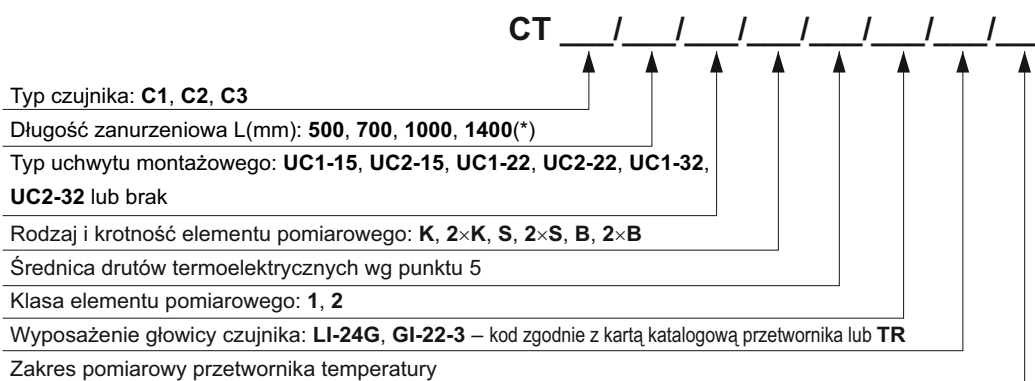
CT ___/___/___/___/___/___/___/___

Typ czujnika: **C1**, **C2**, **C3**

Długość zanurzeniowa L(mm): **500**, **700**, **1000**, **1400**(\*)

Typ uchwytu montażowego: **UC1-15**, **UC2-15**, **UC1-22**, **UC2-22**, **UC1-32**, **UC2-32** lub brak

Rodzaj i krotność elementu pomiarowego: **K**, **2×K**, **S**, **2×S**, **B**, **2×B**

Średnica drutów termoelektrycznych wg punktu 5

Klasa elementu pomiarowego: **1**, **2**

Wyposażenie głowicy czujnika: **LI-24G**, **GI-22-3** – kod zgodnie z kartą katalogową przetwornika lub **TR**

Zakres pomiarowy przetwornika temperatury